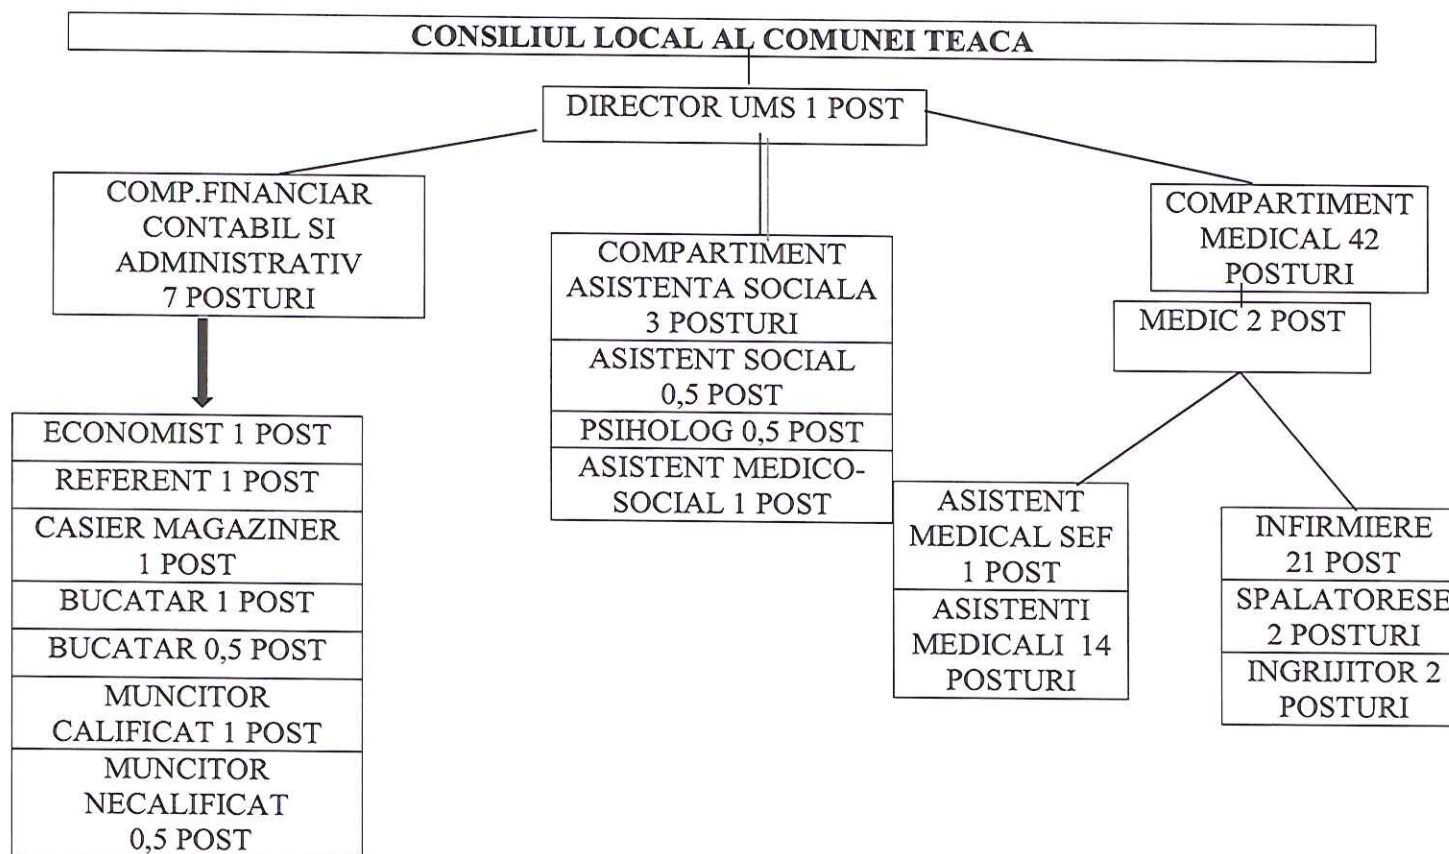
CONSILIUL LOCAL AL COMUNEI TEACA

DIRECTOR UMS 1 POST

COMP.FINANCIAR CONTABIL SI ADMINISTRATIV 7 POSTURI

ECONOMIST 1 POST
REFERENT 1 POST
CASIER MAGAZINER 1 POST
BUCATAR 1 POST
BUCATAR 0,5 POST
MUNCITOR CALIFICAT 1 POST
MUNCITOR NECALIFICAT 0,5 POST

COMPARTIMENT ASISTENTA SOCIALA 3 POSTURI
ASISTENT SOCIAL 0,5 POST
PSIHOLOG 0,5 POST
ASISTENT MEDICO-SOCIAL 1 POST

COMPARTIMENT MEDICAL 42 POSTURI

MEDIC 2 POST

ASISTENT MEDICAL SEF 1 POST
ASISTENTI MEDICALI 14 POSTURI

INFIRMIERE 21 POST
SPALATORESE 2 POSTURI
INGRIJITOR 2 POSTURI